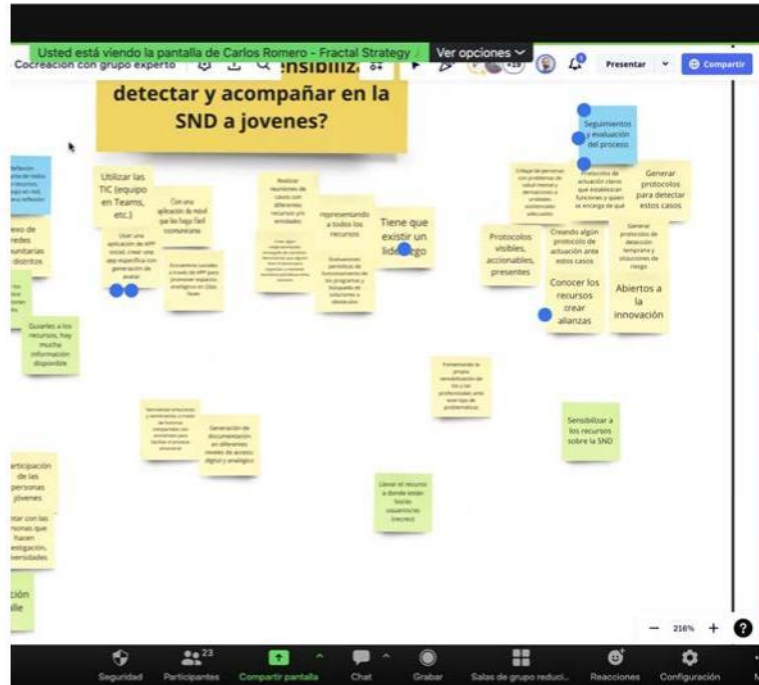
Usted está viendo la pantalla de Carlos Romero - Fractal Strategy
Ver opciones
Cocreación con grupo experto
ensibiliza
Presentar
Compartir

detectar y acompañar en la SND a jovenes?

Seguimientos y evaluación del proceso

Utilizar las TIC (equipo en Teams, etc.)

Con una aplicación de móvil que les haga fácil comunicarse

Usar una aplicación de APP social, crear una app específica con generación de avatar

Realizar reuniones de casos con diferentes recursos y/o entidades

representando a todos los recursos

Tiene que existir un liderazgo

Protocolos visibles, accionables, presentes

Creando algún protocolo de actuación ante estos casos

Conocer los recursos crear alianzas

Protocolos de actuación claros que establezcan funciones y quien se encarga de qué

Generar protocolos para detectar estos casos

Generar protocolos de detección temprana y situaciones de riesgo

Abiertos a la innovación

Evaluaciones periódicas de funcionamiento de los programas y búsqueda de soluciones a obstáculos

Guiarles a los recursos, hay mucha información disponible

Generación de documentación en diferentes niveles de acceso digital y analógico

Sensibilizar a los recursos sobre la SND

Llevar el recurso a donde están los/as usuarios/as (recreo)

articipación de las personas jóvenes

ntar con las rsonas que hacen estigación, iversidades

exo de redes unitarias distritos

ción lle

216%

Seguridad
Participantes 23
Compartir pantalla
Chat
Grabar
Salas de grupo reduci...
Reacciones
Configuración